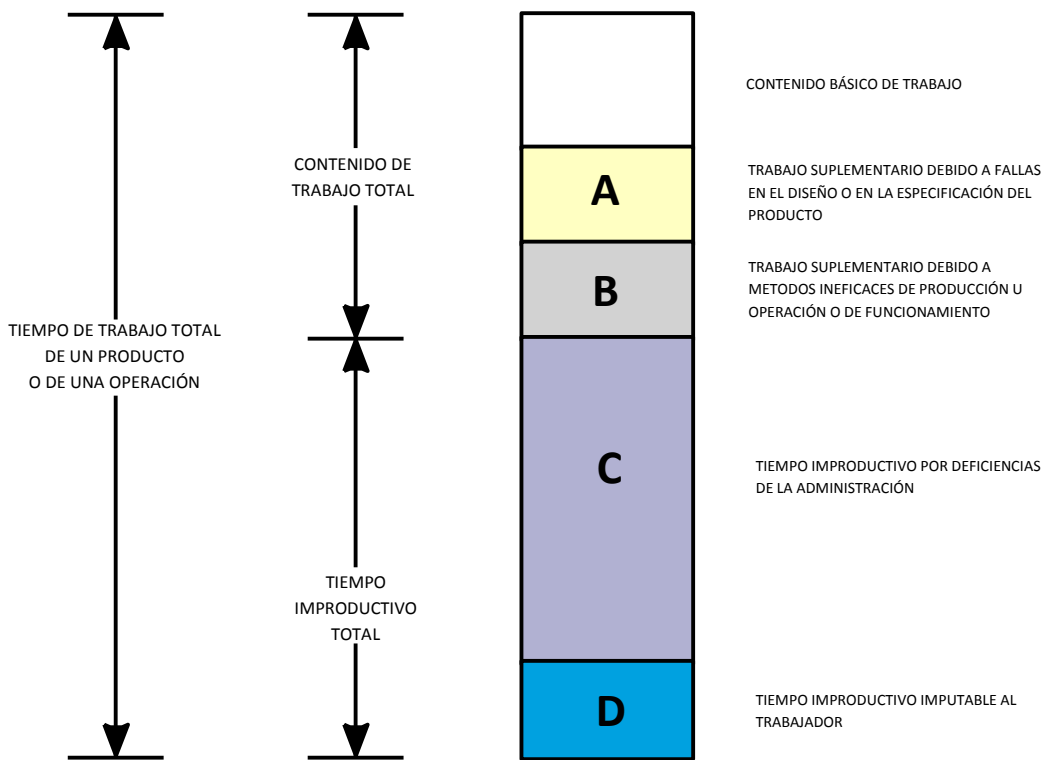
TIEMPO DE TRABAJO TOTAL DE UN PRODUCTO O DE UNA OPERACIÓN

CONTENIDO DE TRABAJO TOTAL

TIEMPO IMPRODUCTIVO TOTAL

CONTENIDO BÁSICO DE TRABAJO

A

TRABAJO SUPLEMENTARIO DEBIDO A FALLAS EN EL DISEÑO O EN LA ESPECIFICACIÓN DEL PRODUCTO

B

TRABAJO SUPLEMENTARIO DEBIDO A METODOS INEFICACES DE PRODUCCIÓN U OPERACIÓN O DE FUNCIONAMIENTO

C

TIEMPO IMPRODUCTIVO POR DEFICIENCIAS DE LA ADMINISTRACIÓN

D

TIEMPO IMPRODUCTIVO IMPUTABLE AL TRABAJADOR